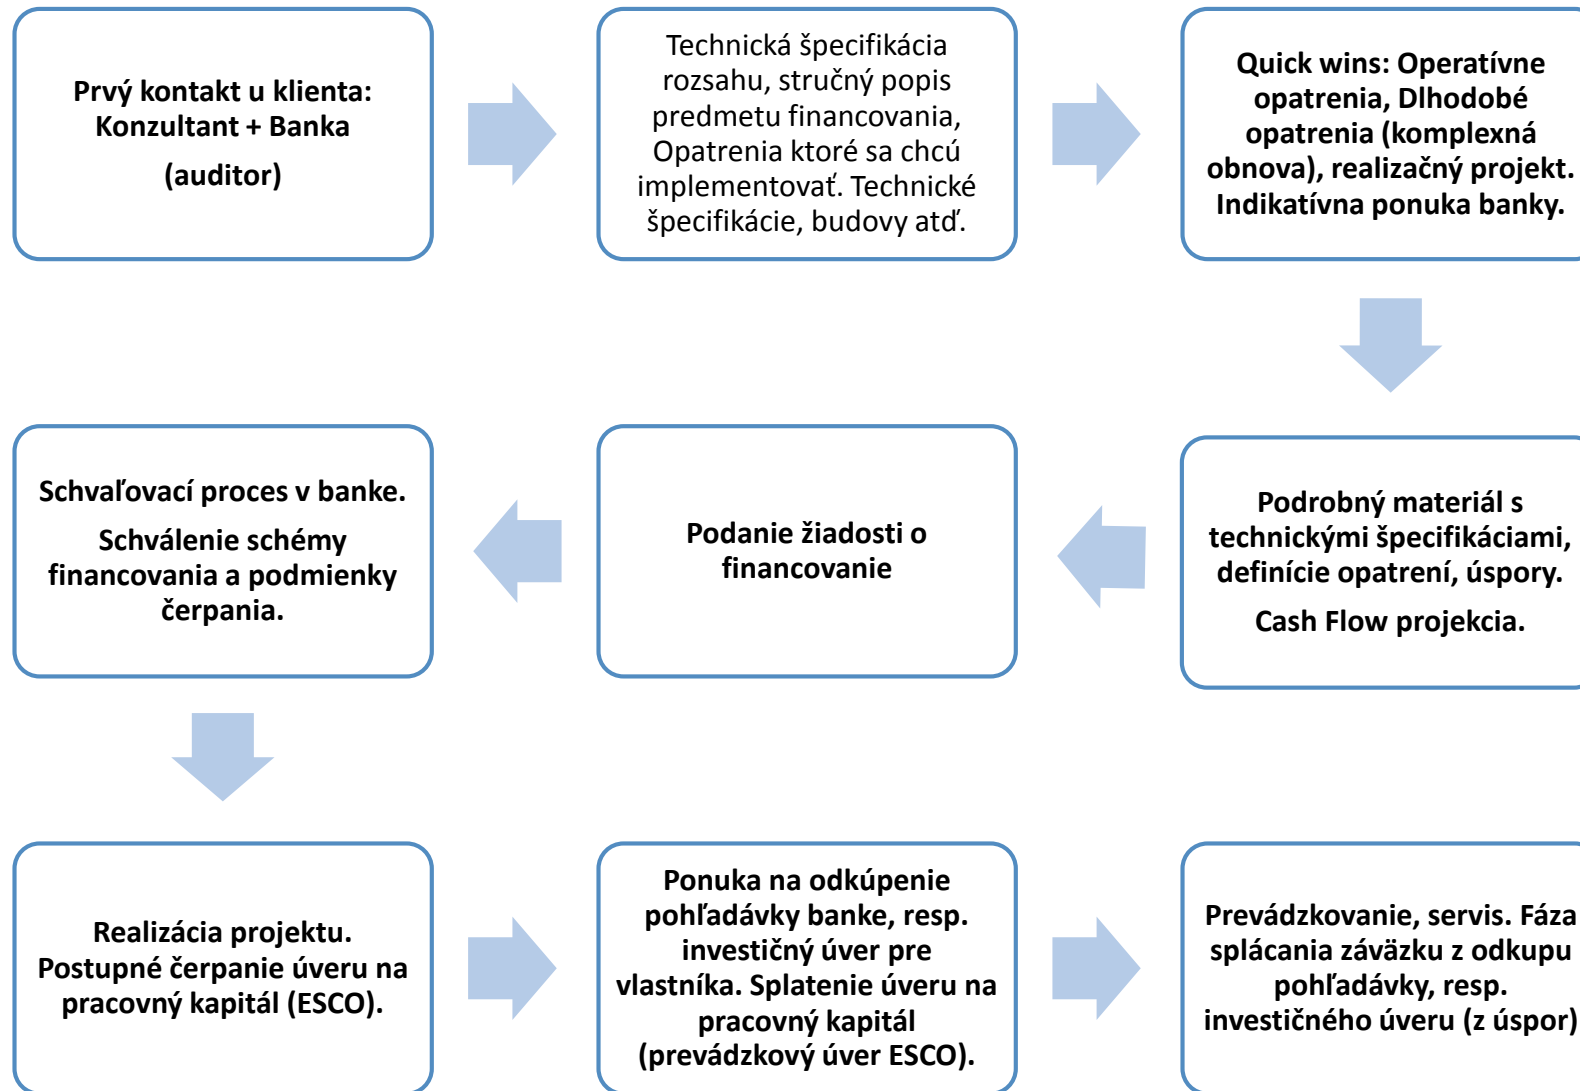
Prvý kontakt u klienta: Konzultant + Banka

(auditor)

Technická špecifikácia rozsahu, stručný popis predmetu financovania, Opatrenia ktoré sa chcú implementovať. Technické špecifikácie, budovy atď.

Quick wins: Operatívne opatrenia, Dlhodobé opatrenia (komplexná obnova), realizačný projekt. Indikatívna ponuka banky.

Podrobný materiál s technickými špecifikáciami, definície opatrení, úspory.

Cash Flow projekcia.

Podanie žiadosti o financovanie

Schvaľovací proces v banke.

Schválenie schémy financovania a podmienky čerpania.

Realizácia projektu. Postupné čerpanie úveru na pracovný kapitál (ESCO).

Ponuka na odkúpenie pohľadávky banke, resp. investičný úver pre vlastníka. Splatenie úveru na pracovný kapitál (prevádzkový úver ESCO).

Prevádzkovanie, servis. Fáza splácania záväzku z odkupu pohľadávky, resp. investičného úveru (z úspor)